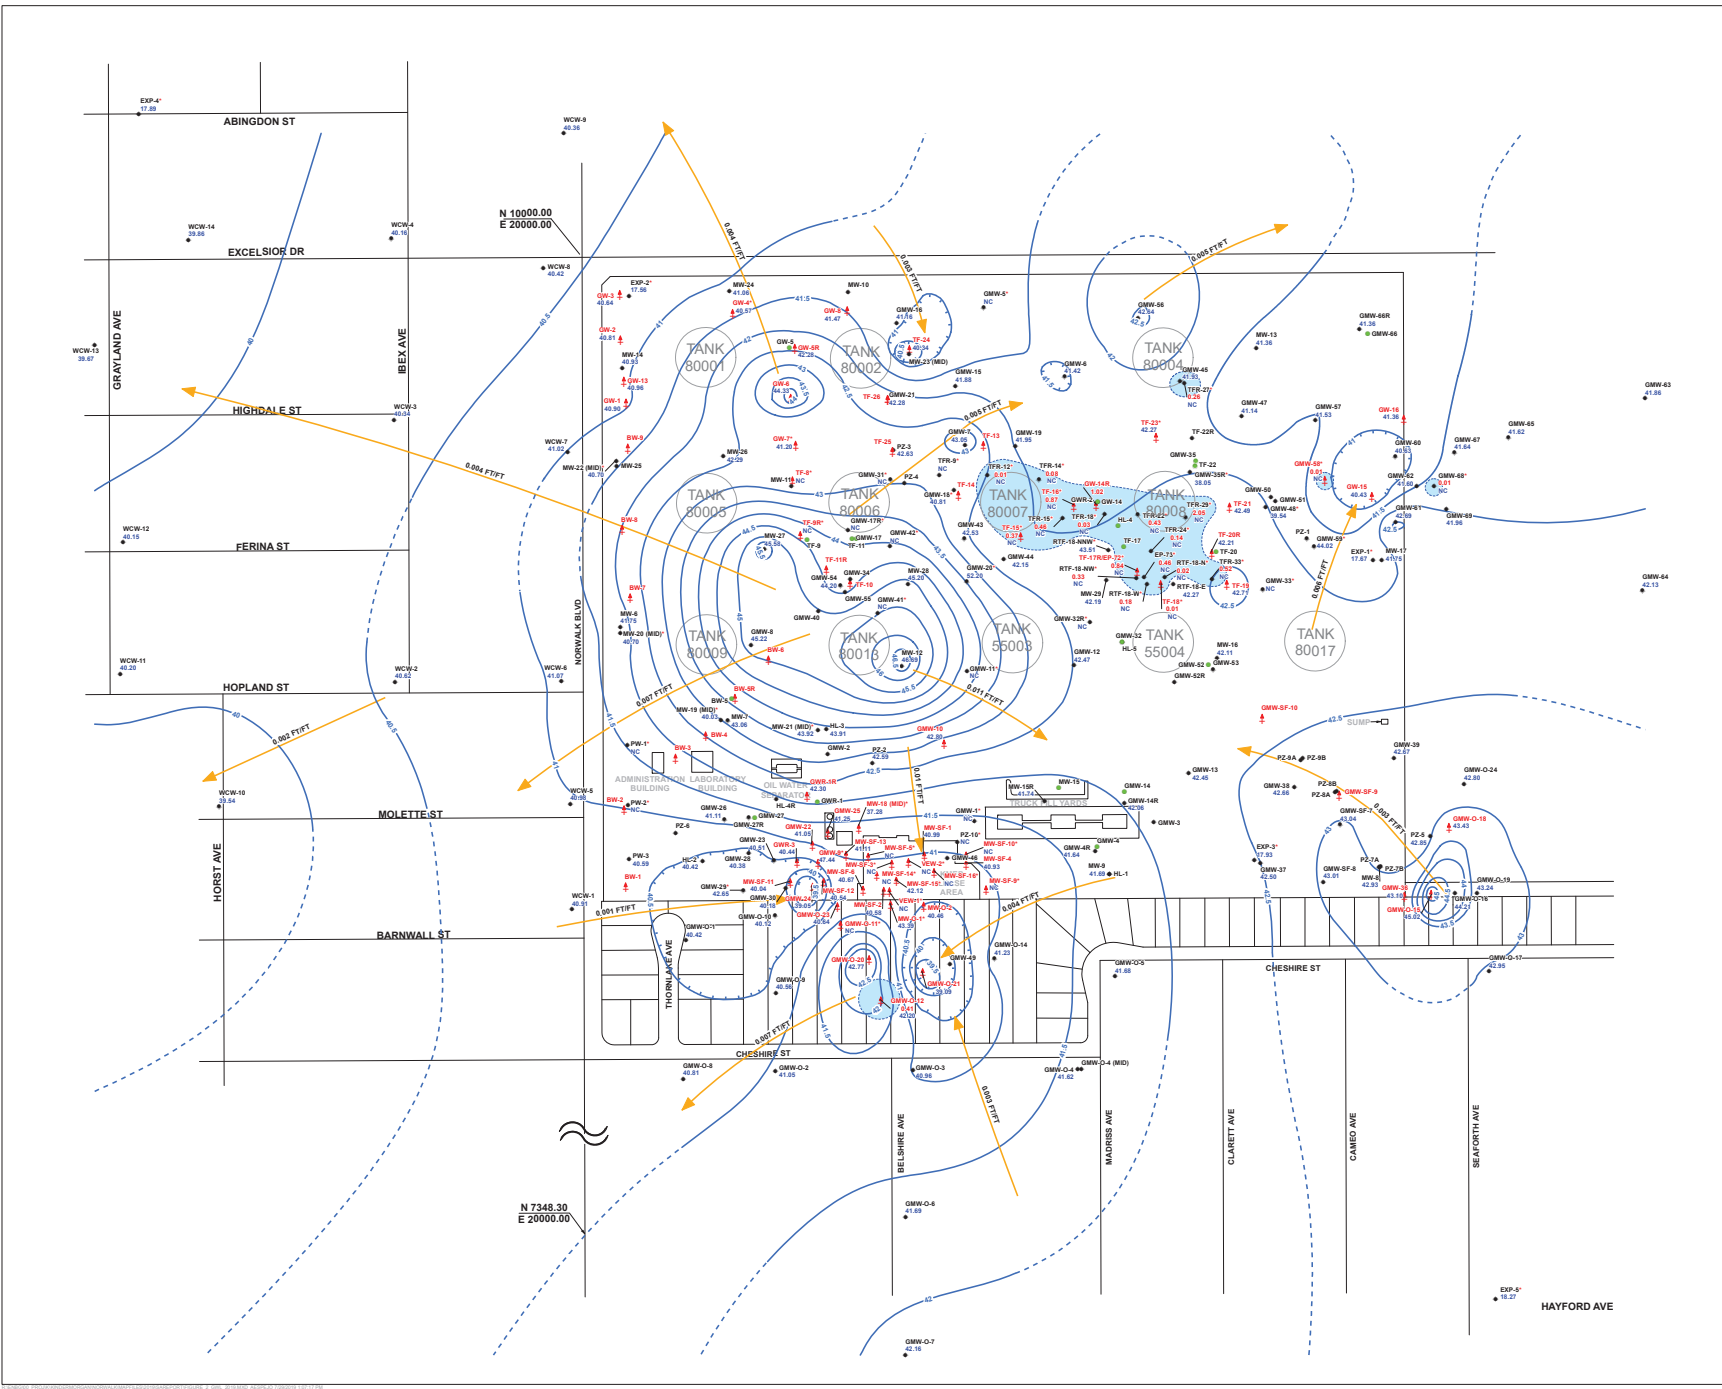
EXP-4*
17.89

ABINGDON ST

WCW-9
40.36

N 10000.00
E 20000.00

WCW-14
39.86

WCW-4
40.16

EXCELSIOR DR

WCW-8
40.42

GRAYLAND AVE

IBEX AVE

WCW-13
39.67

HIGHDALE ST

WCW-3
40.34

WCW-7
41.02

WCW-12
40.15

FERINA ST

NORWALK BLVD

WCW-11
40.20

WCW-2
40.62

WCW-6
41.07

HOPLAND ST

0.002 FT/FT

WCW-10
39.54

WCW-5
40.80

MOLETTE ST

HORST AVE

WCW-1
40.51

0.001 FT/FT

BARNWALL ST

THORNLAKE AVE

CHESHIRE ST

N 7348.30
E 20000.00

0.004 FT/FT

0.004 FT/FT

0.003 FT/FT

0.005 FT/FT

0.005 FT/FT

0.006 FT/FT

0.007 FT/FT

0.011 FT/FT

0.01 FT/FT

0.003 FT/FT

0.004 FT/FT

0.007 FT/FT

0.003 FT/FT

TANK 80001

TANK 80002

TANK 80004

TANK 80005

TANK 80006

TANK 80007

TANK 80008

TANK 80009

TANK 80013

TANK 55003

TANK 55004

TANK 80017

ADMINISTRATION BUILDING

LABORATORY BUILDING

OIL WATER SEPARATOR

TRUCK FILL YARDS

SUMP

CHESHIRE ST

BELSHIRE AVE

MADRISS AVE

CLARETT AVE

CAMEO AVE

SEAFORTH AVE

HAYFORD AVE

EXP-5*
18.27

GMW-O-6
41.69

GMW-O-7
42.16

GMW-O-8
40.81

GMW-O-2
41.05

GMW-O-3
40.96

GMW-O-4
41.62

GMW-O-4 (MID)

GMW-O-5
41.68

GMW-O-17
42.95

GMW-O-19
43.24

GMW-O-24
42.80

GMW-O-18
43.43

GMW-64
42.13

GMW-63
41.86

GMW-65
41.62

GMW-67
41.64

GMW-69
41.96

GMW-66R
41.36

GMW-66

MW-13
41.36

GMW-5*
NC

MW-10

EXP-2*
17.56

MW-24
41.06

GW-3
40.64

GW-2
40.81

GW-1
40.90

GW-4*
40.57

GW-5

GW-6
44.33

MW-14
40.93

GW-13
40.96

BW-9

BW-8

BW-7

BW-6

BW-5R

BW-5

BW-4

BW-3

BW-2

BW-1

MW-6
41.75

MW-20 (MID)*
40.70

MW-22 (MID)
40.70

MW-25

MW-26
42.29

MW-11*
NC

MW-27

MW-28
45.20

MW-12
46.69

MW-19 (MID)*
40.02

MW-7
43.06

MW-21 (MID)*
43.92

HL-3
43.91

GMW-2

PZ-2
42.59

GMW-10
42.90

GMW-16
41.66

TF-24
40.34

MW-23 (MID)

GMW-15
41.88

GMW-21
42.28

TF-26

TF-25

PZ-3
42.63

GMW-19
41.95

TF-13

GMW-7
43.05

TFR-9*
NC

GMW-18
40.81

TF-14

GMW-43
42.63

GMW-20
52.20

GMW-44
42.15

GMW-6
41.42

GMW-45
41.93

TFR-27
0.26
NC

GMW-47
41.14

GMW-57
41.53

GMW-60
40.93

GMW-62
41.60

GMW-61
42.69

GMW-68*
0.01
NC

GMW-58*
0.01
NC

GW-15
40.43

GW-16
41.36

GMW-50

GMW-51

GMW-48*
39.54

GMW-59*
44.02

PZ-1

EXP-1*
17.67

MW-17
41.75

GMW-33*
NC

GMW-35

TF-22

GMW-35R*
38.05

TF-22R

TF-23*
42.27

GMW-32R*
NC

GMW-32

HL-5

MW-16
42.11

GMW-53

GMW-52

GMW-52R

GMW-12
42.47

GMW-11*
NC

GMW-8
45.22

GMW-40

GMW-41*
NC

GMW-55

GMW-34
46.88

GMW-54
44.20

TF-10

TF-11R

TF-9

TF-9R*
NC

TF-8*
NC

GMW-17R*
NC

GMW-17

TF-11*

GMW-31*
NC

PZ-4

GMW-42*
NC

GMW-56
42.84

GMW-SF-10

GMW-39
42.67

GMW-13
42.45

GMW-38
42.66

PZ-9A

PZ-9B

PZ-8A

PZ-8B

GMW-SF-9

GMW-SF-7
43.04

PZ-5
42.85

GMW-SF-8
43.01

PZ-7A

PZ-7B

MW-8
42.93

GMW-36
43.16

GMW-O-15
45.02

GMW-O-16
44.21

EXP-3*
17.93

GMW-37
42.50

GMW-14

GMW-14R
42.06

GMW-3

MW-15R
41.74

MW-15

GMW-1*
NC

PZ-10*
NC

GMW-4

GMW-4R
41.64

MW-9
41.69

HL-1

GMW-O-14
41.23

GMW-49

GMW-O-21
43.09

GMW-O-12
0.41
42.20

GMW-O-20
42.77

GMW-O-9
40.96

GMW-O-1
40.42

GMW-O-10
40.12

GMW-O-11*
NC

GMW-O-23
40.94

GMW-O-22
40.46

GMW-SF-11
40.04

GMW-30
40.18

GMW-29*
42.65

GMW-28
40.38

GMW-23
40.51

GMW-22
41.05

GMW-26
41.11

GMW-27

GMW-27R

GMW-25
41.25

GMW-24
39.65

MW-18 (MID)*
37.28

MW-SF-1
40.99

MW-SF-13
41.11

MW-SF-5*
NC

MW-SF-3*
NC

MW-SF-6
40.67

MW-SF-12
40.54

MW-SF-2
40.58

MW-SF-14*
NC

MW-SF-15*
NC

MW-SF-4
40.93

MW-SF-10*
NC

MW-SF-9*
NC

MW-SF-16*

VEW-1*
NC

VEW-2*
NC

MW-O-1*
43.39

GMW-46

GWR-1R
42.30

GWR-1

GWR-3
40.44

GMW-9*
47.44

HL-4R

HL-2*
40.42

PW-1*
NC

PW-2*
NC

PW-3
40.59

PZ-6

HL-4

TFR-12*
0.01
NC

TFR-14*
NC

GWR-14R
1.02

TFR-16*
0.87

GWR-2

GW-14

TFR-18*
0.03
NC

TFR-15*
0.46

TFR-15*
0.37

TFR-18-NNW
43.51

RTF-18-NNW*
0.33
NC

TF-17

TF-17R/EP-72*
0.84
NC

EP-73*
0.46
NC

RTF-18-N*
0.02
NC

RTF-18-W*
0.18
NC

MW-29
42.19

RTF-18-E
42.27

TF-18*
0.01
NC

TFR-22*
0.43
NC

TFR-24*
0.14
NC

TFR-29*
2.06
NC

TF-20R
42.21

TF-20

TFR-33*
0.52
NC

TF-19
42.71

TF-21
42.49

GW-7*
41.20

GW-8
41.47

GW-4